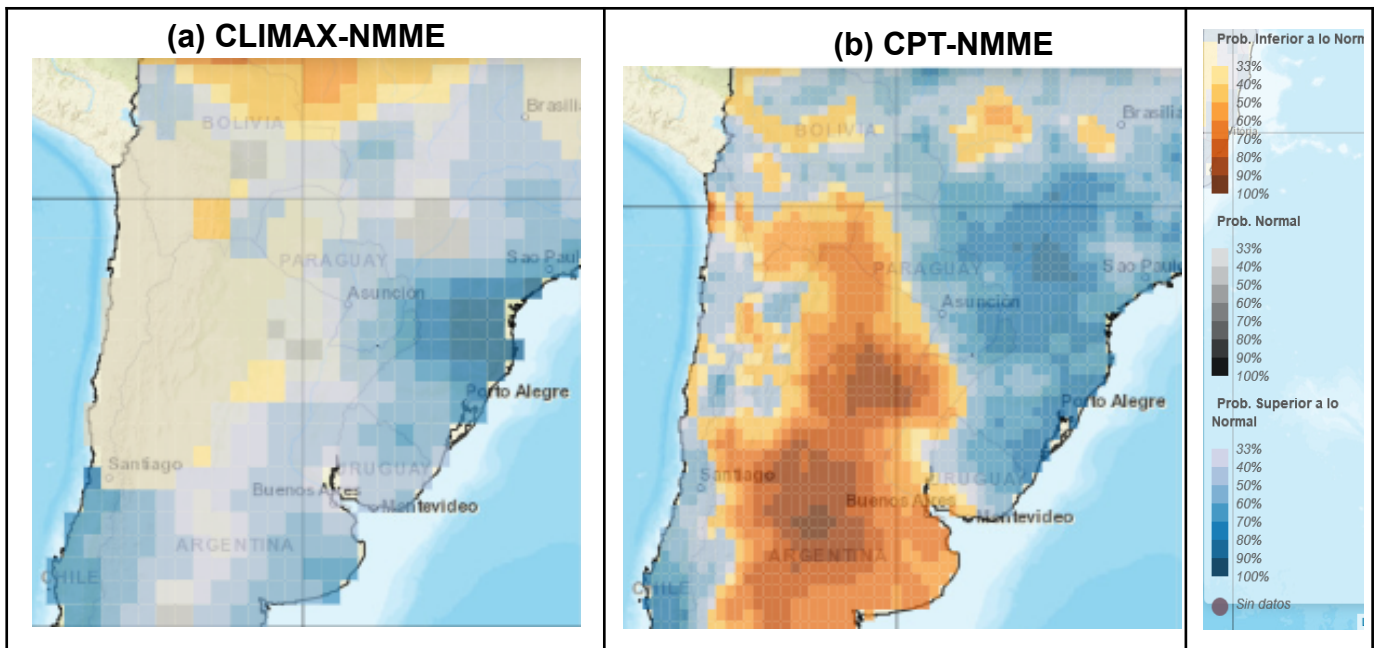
(a) CLIMAX-NMME

BOLIVIA
Brasilia
PARAGUAY
Sao Paulo
Asuncion
Porto Alegre
Santiago
URUGUAY
Buenos Aires
Montevideo
ARGENTINA
CHILE

(b) CPT-NMME

BOLIVIA
Brasilia
PARAGUAY
Sao Paulo
Asuncion
Porto Alegre
Santiago
URUGUAY
Buenos Aires
Montevideo
ARGENTINA
CHILE

Prob. Inferior a lo Norm
33%
40%
50%
60%
70%
80%
90%
100%

Prob. Normal
33%
40%
50%
60%
70%
80%
90%
100%

Prob. Superior a lo Normal
33%
40%
50%
60%
70%
80%
90%
100%

Sin datos